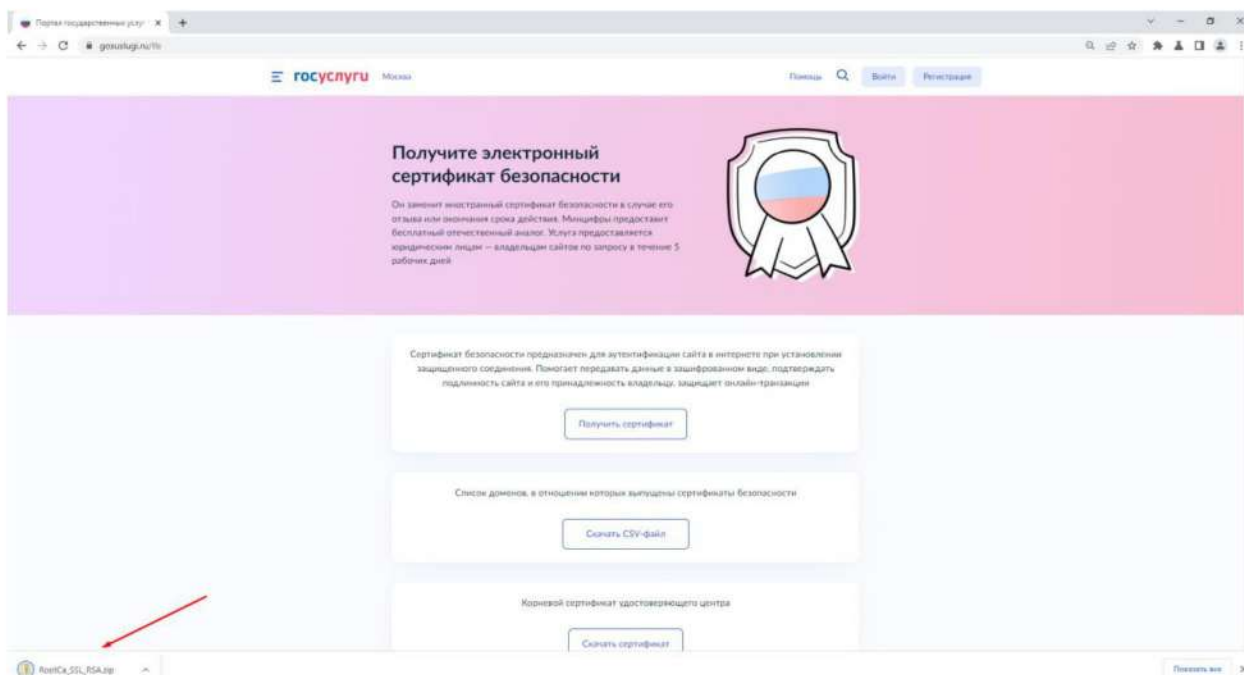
Портал государственных услуг ×

gosuslugi.ru/tls

госуслуги Москва

Помощь Войти Регистрация

Получите электронный сертификат безопасности

Он заменит иностранный сертификат безопасности в случае его отзыва или окончания срока действия. Минцифры предоставит бесплатный отечественный аналог. Услуга предоставляется юридическим лицам — владельцам сайтов по запросу в течение 5 рабочих дней

Сертификат безопасности предназначен для аутентификации сайта в интернете при установлении защищенного соединения. Помогает передавать данные в зашифрованном виде, подтверждать подлинность сайта и его принадлежность владельцу, защищает онлайн-транзакции

Получить сертификат

Список доменов, в отношении которых выпущены сертификаты безопасности

Скачать CSV-файл

Корневой сертификат удостоверяющего центра

Скачать сертификат

RootCa_SSL_RSA.zip

Показать все